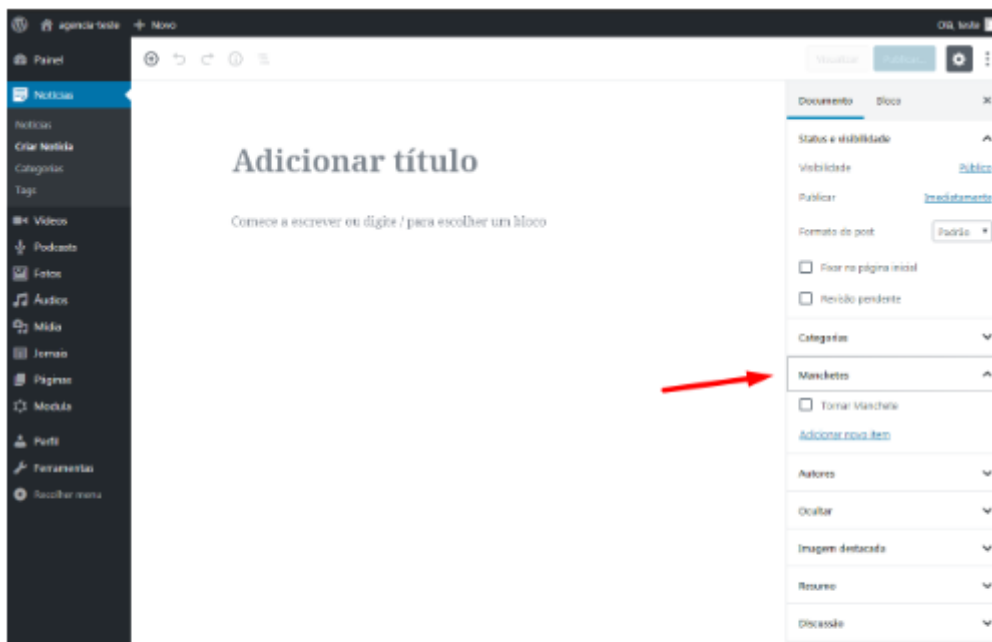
agencia teste + Novo Olá, teste

Painel
Noticias
Noticias
Criar Notícia
Categorias
Tags
Videos
Podcasts
Fotos
Audios
Mídia
Jornais
Páginas
Modulo
Perfil
Ferramentas
Recolher menu

Visualizar Publicar...

Documento Bloco

Status e visibilidade
Visibilidade Público
Publicar Imediatamente
Formato do post Padrão
Fixar na página inicial
Revisão pendente

Categorias

Manchetes
Tornar Manchete
Adicionar novo item

Autores
Ocultar
Imagem destacada
Resumo
Discussão

Adicionar título

Comece a escrever ou digite / para escolher um bloco